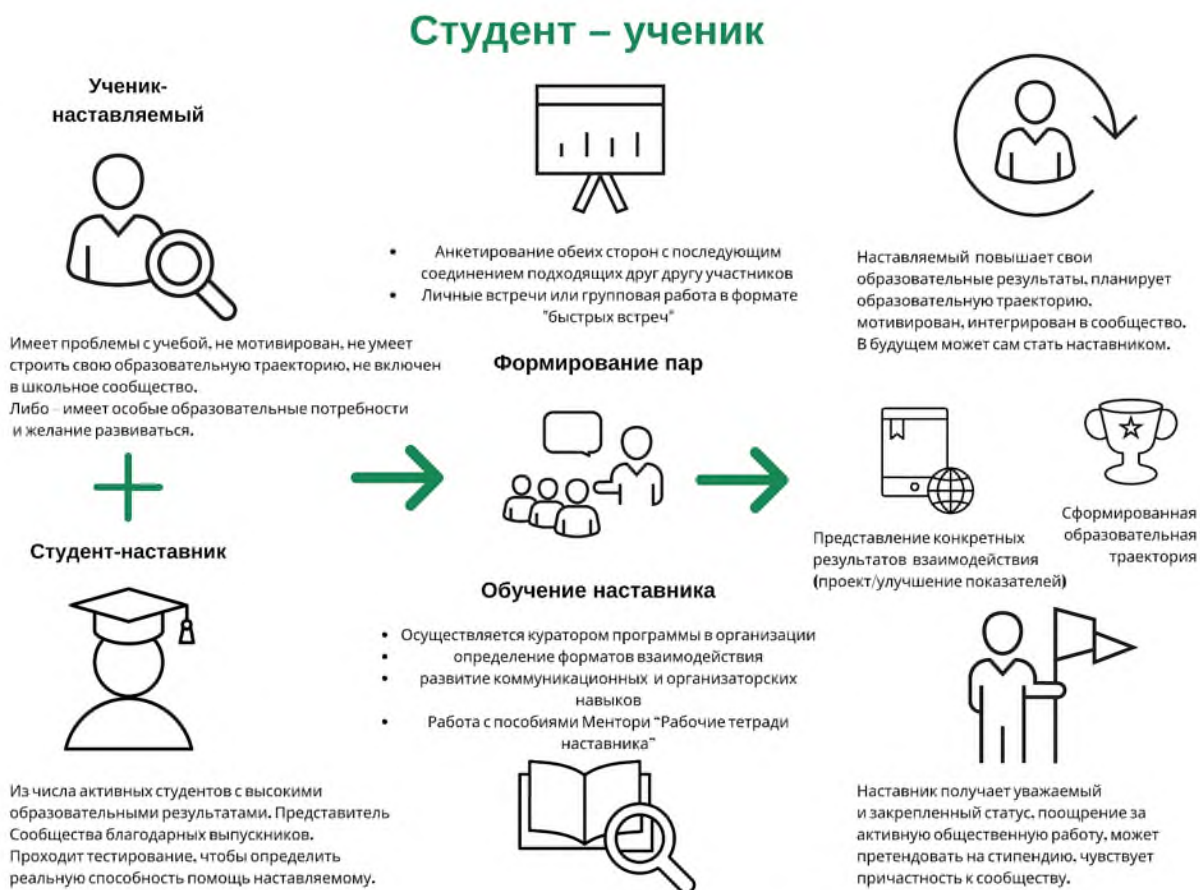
Студент – ученик

Ученик-наставляемый

Имеет проблемы с учебой, не мотивирован, не умеет строить свою образовательную траекторию, не включен в школьное сообщество.
Либо – имеет особые образовательные потребности и желание развиваться.

Студент-наставник

Из числа активных студентов с высокими образовательными результатами. Представитель Сообщества благодарных выпускников.
Проходит тестирование, чтобы определить реальную способность помощь наставляемому.

• Анкетирование обеих сторон с последующим соединением подходящих друг другу участников
• Личные встречи или групповая работа в формате "быстрых встреч"

Формирование пар

Обучение наставника

• Осуществляется куратором программы в организации
• определение форматов взаимодействия
• развитие коммуникационных и организаторских навыков
• Работа с пособиями Ментори "Рабочие тетради наставника"

Наставляемый повышает свои образовательные результаты, планирует образовательную траекторию, мотивирован, интегрирован в сообщество. В будущем может сам стать наставником.

Представление конкретных результатов взаимодействия (проект/улучшение показателей)

Сформированная образовательная траектория

Наставник получает уважаемый и закрепленный статус, поощрение за активную общественную работу, может претендовать на стипендию, чувствует причастность к сообществу.